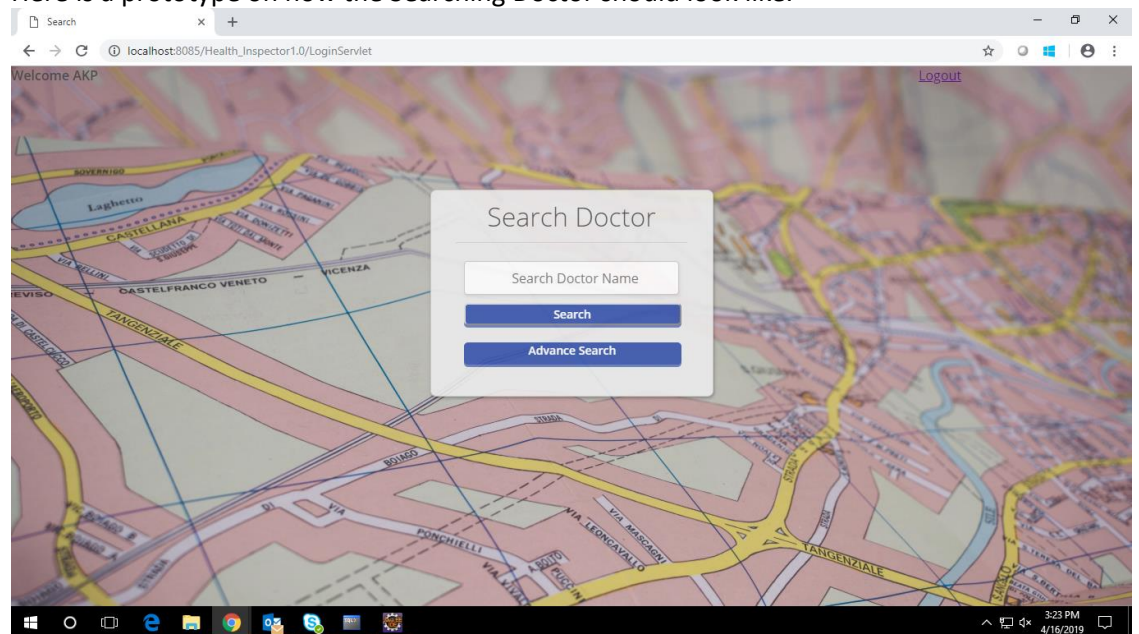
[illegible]

Search

localhost:8085/Health_Inspector1.0/LoginServlet

Welcome AKP

Logout

Laghetto
CASTELLANA
VIA BELLINI
CASTELFRANCO VENETO
VICENZA
REVISO
TANGENZIALE
VIA
BOIAGO
PONCHIELLI
VIA LEONCAVALLO
VIA MASCAGNI
TANGENZIALE
STRADA

Search Doctor

Search Doctor Name

Search

Advance Search

3:23 PM
4/16/2019